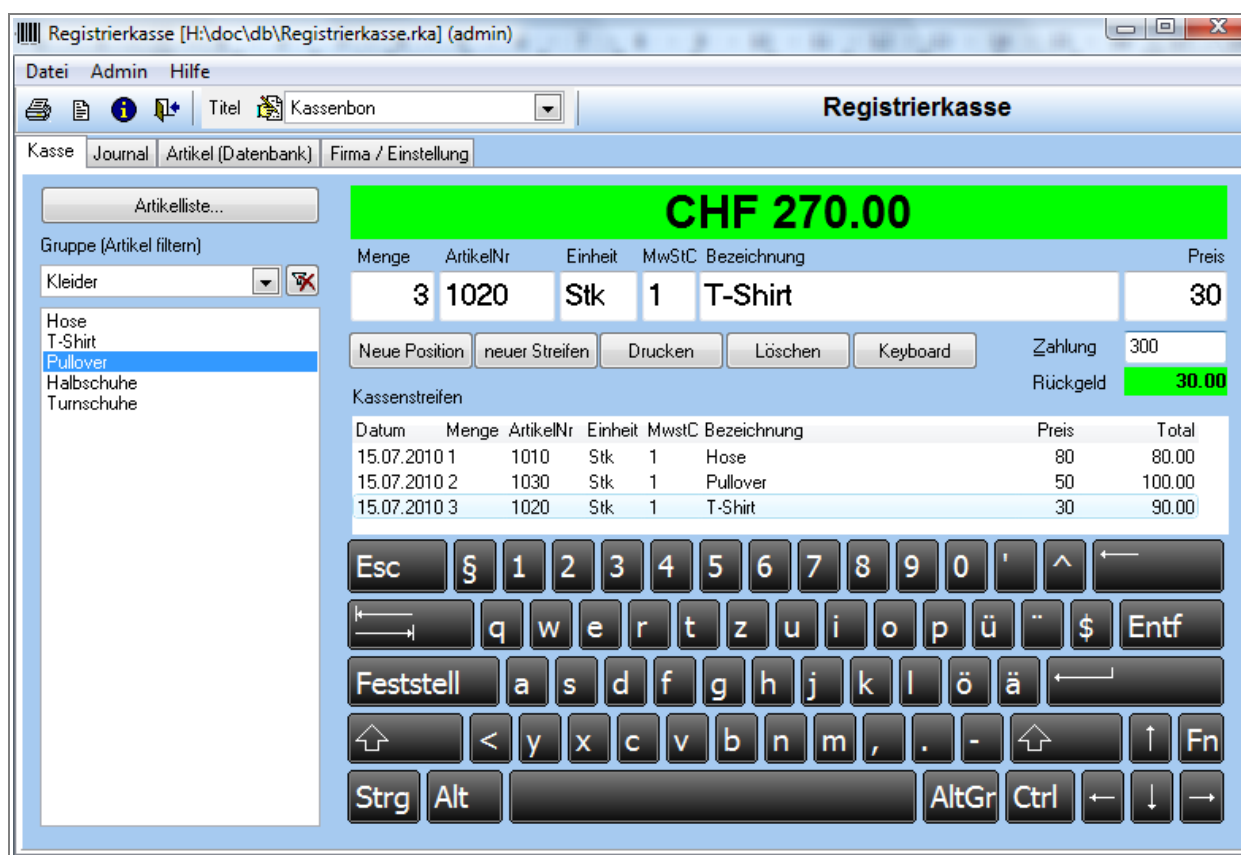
Registrierkasse [H:\doc\db\Registrierkasse.rka] (admin)

Datei Admin Hilfe

Titel Kassenbon

Registrierkasse

Kasse | Journal | Artikel (Datenbank) | Firma / Einstellung

Artikelliste...

Gruppe (Artikel filtern)

Kleider

Hose
T-Shirt
Pullover
Halbschuhe
Turnschuhe

CHF 270.00

| Menge | ArtikelNr | Einheit | MwStC | Bezeichnung | Preis |
|---|---|---|---|---|---|
| 3 | 1020 | Stk | 1 | T-Shirt | 30 |

Neue Position | neuer Streifen | Drucken | Löschen | Keyboard

Zahlung 300

Rückgeld 30.00

Kassenstreifen

| Datum | Menge | ArtikelNr | Einheit | MwstC | Bezeichnung | Preis | Total |
|---|---|---|---|---|---|---|---|
| 15.07.2010 | 1 | 1010 | Stk | 1 | Hose | 80 | 80.00 |
| 15.07.2010 | 2 | 1030 | Stk | 1 | Pullover | 50 | 100.00 |
| 15.07.2010 | 3 | 1020 | Stk | 1 | T-Shirt | 30 | 90.00 |

Esc § 1 2 3 4 5 6 7 8 9 0 ' ^ ⟵
q w e r t z u i o p ü ¨ $ Entf
Feststell a s d f g h j k l ö ä
< y x c v b n m , . - ↑ Fn
Strg Alt AltGr Ctrl ← ↓ →